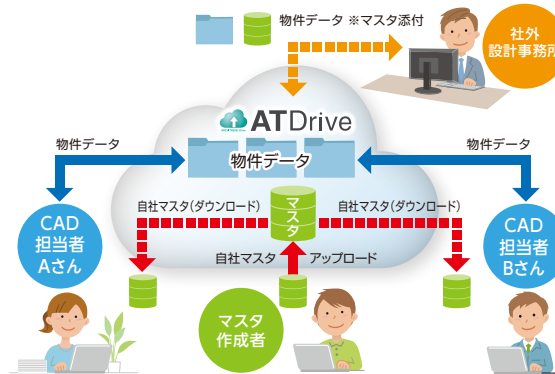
物件データ ※マスタ添付

社外
設計事務所

ATDrive

物件データ

物件データ

物件データ

CAD
担当者
Aさん

自社マスタ(ダウンロード)

マスタ

自社マスタ(ダウンロード)

CAD
担当者
Bさん

自社マスタ

アップロード

マスタ
作成者